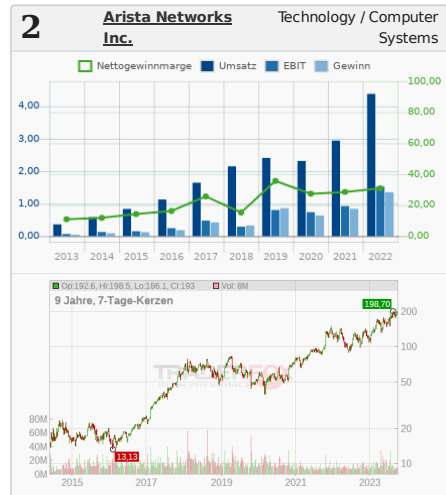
2

Arista Networks Inc.

Technology / Computer Systems

Nettogewinnmarge Umsatz EBIT Gewinn

4,00
3,00
2,00
1,00
0,00

100,00
80,00
60,00
40,00
20,00
0,00

2013 2014 2015 2016 2017 2018 2019 2020 2021 2022

Op:192.6, Hi:198.5, Lo:186.1, Ls:193 Vol: 8M

9 Jahre, 7-Tage-Kerzen

198,70
200
100
50
20
10

80M
60M
40M
20M
0M

13,13

2015 2017 2019 2021 2023